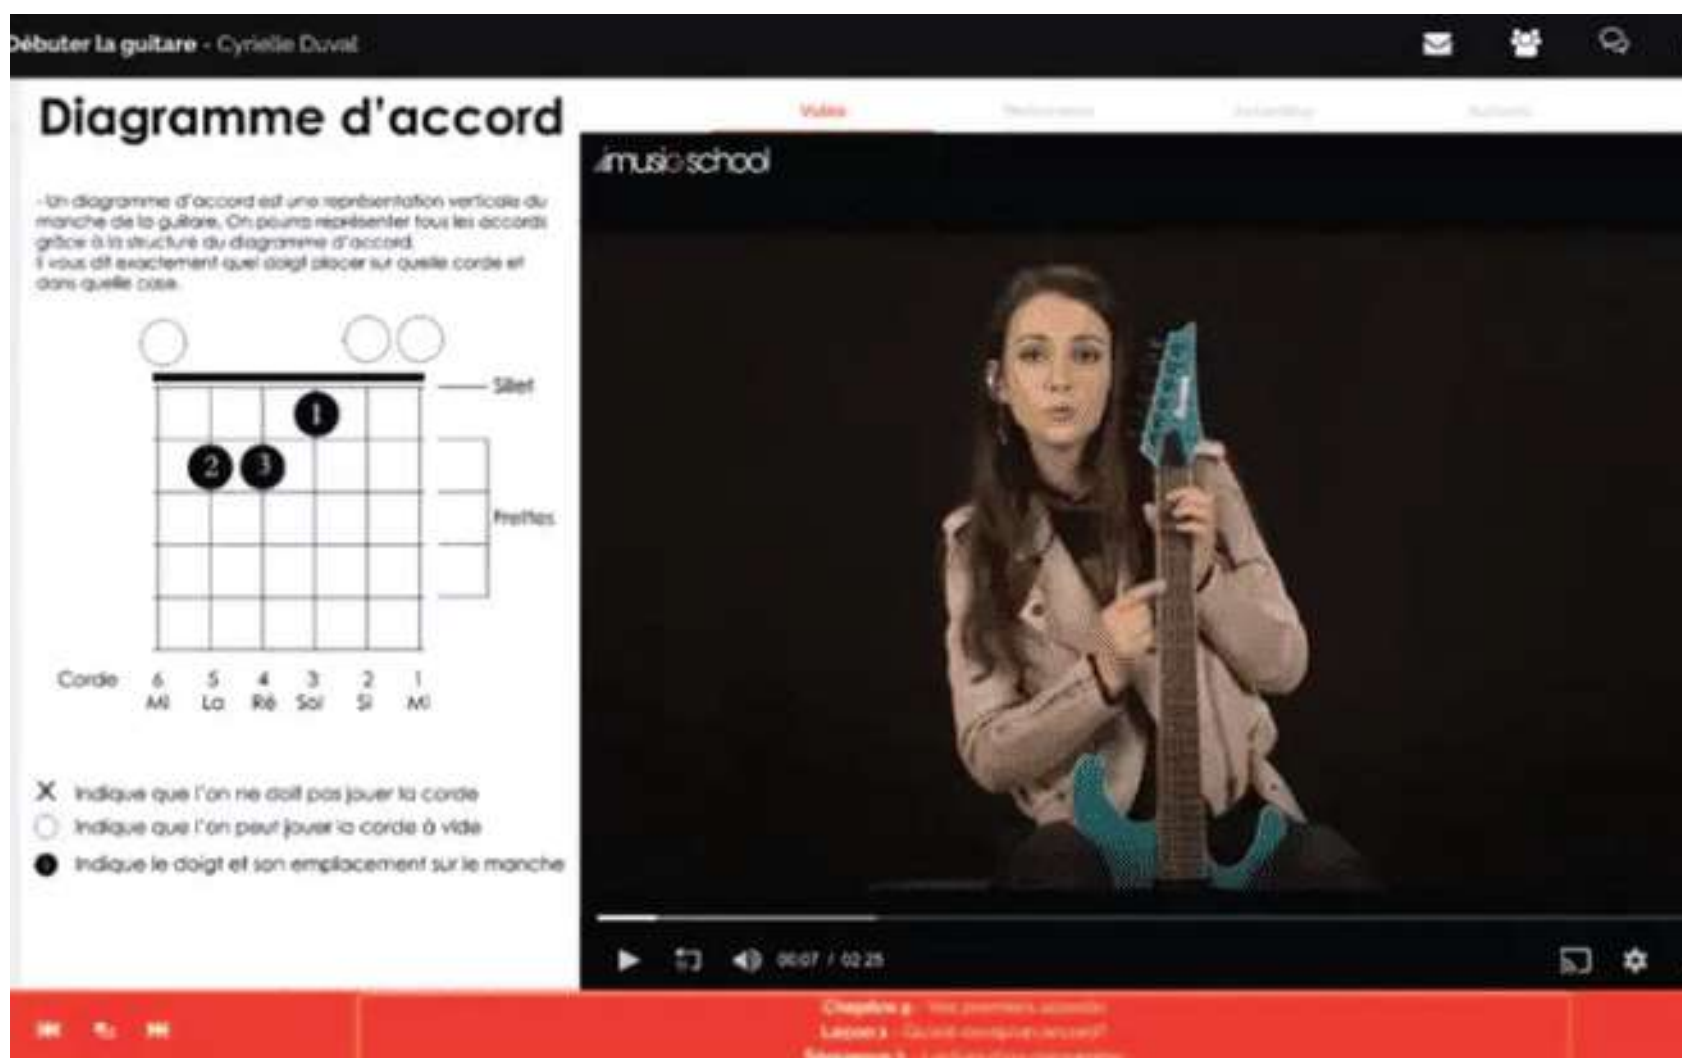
Débuter la guitare - Cyrielle Duval

Diagramme d'accord

Vidéo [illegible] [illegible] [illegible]

imusic school

- Un diagramme d'accord est une représentation verticale du manche de la guitare. On pourra représenter tous les accords grâce à la structure du diagramme d'accord.
Il vous dit exactement quel doigt placer sur quelle corde et dans quelle case.

Sillet

1
2 3

Frettes

Corde 6 Mi 5 La 4 Ré 3 Sol 2 Si 1 Mi

X Indique que l'on ne doit pas jouer la corde
Indique que l'on peut jouer la corde à vide
Indique le doigt et son emplacement sur le manche

00:07 / 02:25

Chapitre 4 - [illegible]
Leçon 1 - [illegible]
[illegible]